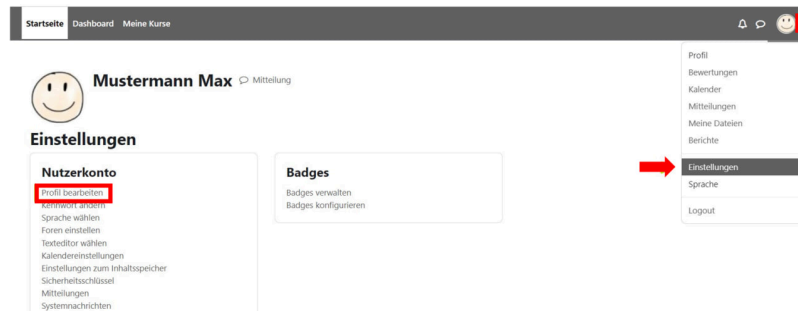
Startseite Dashboard Meine Kurse

Profil
Bewertungen
Kalender
Mitteilungen
Meine Dateien
Berichte

Einstellungen
Sprache

Logout

Mustermann Max Mitteilung

Einstellungen

Nutzerkonto
Profil bearbeiten
Kennwort ändern
Sprache wählen
Foren einstellen
Texteditor wählen
Kalendereinstellungen
Einstellungen zum Inhaltsspeicher
Sicherheitsschlüssel
Mitteilungen
Systemnachrichten

Badges
Badges verwalten
Badges konfigurieren